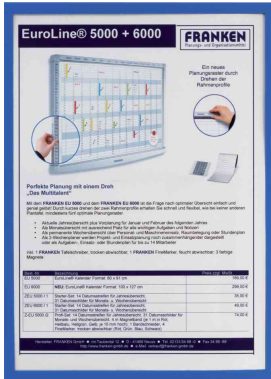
EuroLine® 5000 + 6000

FRANKEN

Ein neues Planungsraster durch Drehen der Rahmenprofile

Perfekte Planung mit einem Dreh „Das Multitalent"

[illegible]

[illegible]

| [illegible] | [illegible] | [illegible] |
|---|---|---|
| EU 5000 | EuroLine® Kalender Format: 90 x 61 cm | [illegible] |
| EU 6000 | NEU: EuroLine® Kalender Format: 135 x 127 cm | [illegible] |
| ZEU 5000-11 | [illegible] | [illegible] |
| ZEU 6000-11 | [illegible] | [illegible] |
| Z-EU 5000-5 | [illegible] | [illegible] |

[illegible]